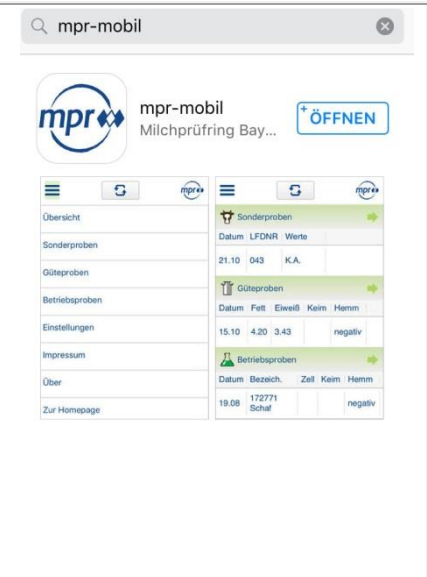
mpr-mobil

mpr

mpr-mobil
Milchprüfring Bay...

ÖFFNEN

mpr

Übersicht
Sonderproben
Güteproben
Betriebsproben
Einstellungen
Impressum
Über
Zur Homepage

mpr

Sonderproben

| Datum | LFDNR | Werte |
|---|---|---|
| 21.10 | 043 | K.A. |

Güteproben

| Datum | Fett | Eiweiß | Keim | Hemm |
|---|---|---|---|---|
| 15.10 | 4.20 | 3.43 | | negativ |

Betriebsproben

| Datum | Bezeich. | Zell | Keim | Hemm |
|---|---|---|---|---|
| 19.08 | 172771 Schaf | | | negativ |